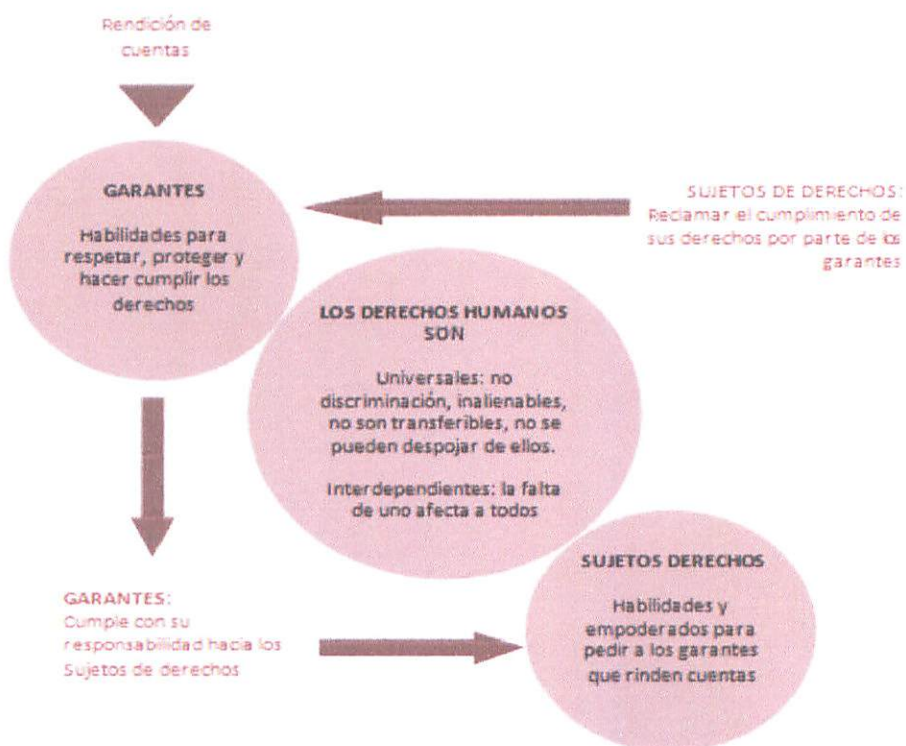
Rendición de cuentas

GARANTES

Habilidades para respetar, proteger y hacer cumplir los derechos

SUJETOS DE DERECHOS: Reclamar el cumplimiento de sus derechos por parte de los garantes

LOS DERECHOS HUMANOS SON

Universales: no discriminación, inalienables, no son transferibles, no se pueden despojar de ellos.

Interdependientes: la falta de uno afecta a todos

GARANTES: Cumple con su responsabilidad hacia los Sujetos de derechos

SUJETOS DERECHOS

Habilidades y empoderados para pedir a los garantes que rinden cuentas